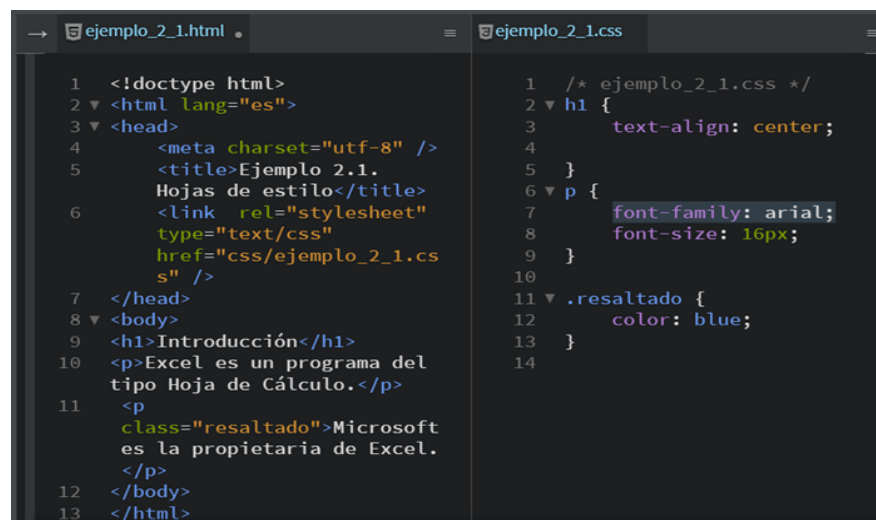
→ ejemplo_2_1.html • ≡ ejemplo_2_1.css ≡

1 <!doctype html>
2 ▼ <html lang="es">
3 ▼ <head>
4 <meta charset="utf-8" />
5 <title>Ejemplo 2.1. Hojas de estilo</title>
6 <link rel="stylesheet" type="text/css" href="css/ejemplo_2_1.css" />
7 </head>
8 ▼ <body>
9 <h1>Introducción</h1>
10 <p>Excel es un programa del tipo Hoja de Cálculo.</p>
11 <p class="resaltado">Microsoft es la propietaria de Excel.</p>
12 </body>
13 </html>

1 /* ejemplo_2_1.css */
2 ▼ h1 {
3 text-align: center;
4
5 }
6 ▼ p {
7 font-family: arial;
8 font-size: 16px;
9 }
10
11 ▼ .resaltado {
12 color: blue;
13 }
14